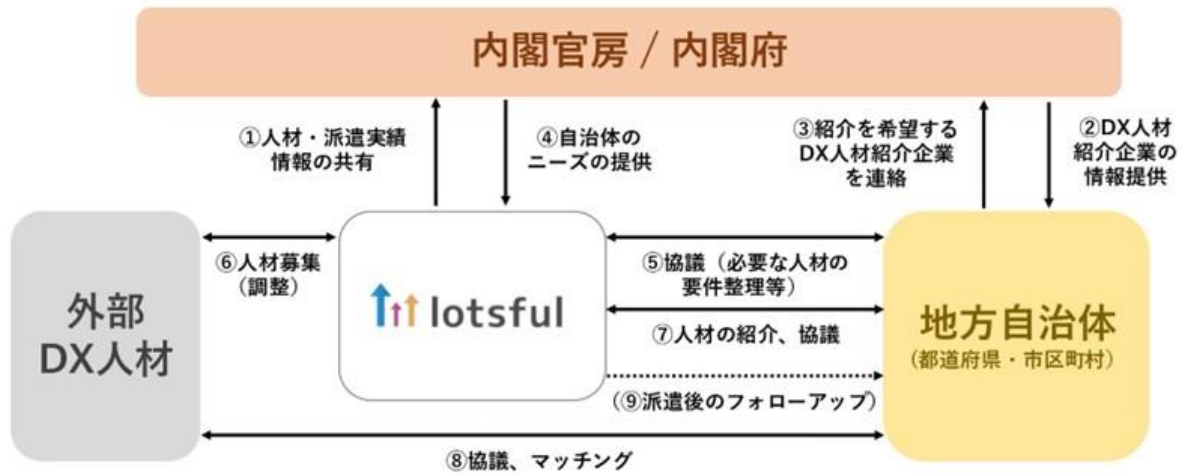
内閣官房 / 内閣府

①人材・派遣実績情報の共有

④自治体のニーズの提供

③紹介を希望するDX人材紹介企業を連絡

②DX人材紹介企業の情報提供

外部DX人材

⑥人材募集（調整）

lotsful

⑤協議（必要な人材の要件整理等）

⑦人材の紹介、協議

（⑨派遣後のフォローアップ）

地方自治体
（都道府県・市区町村）

⑧協議、マッチング